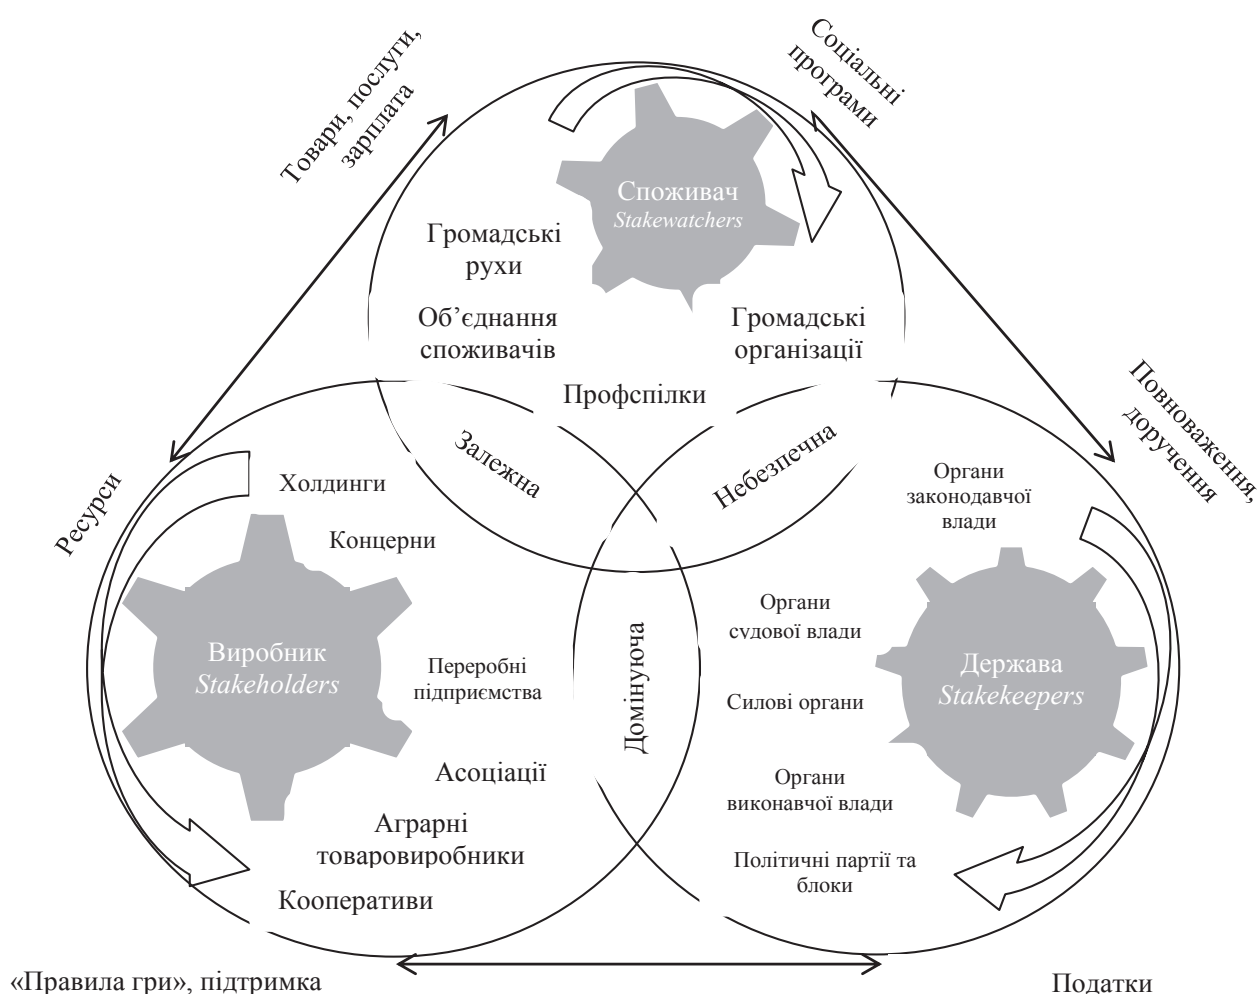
Товари, послуги, зарплата

Соціальні програми

Споживач
Stakewatchers

Громадські рухи

Об’єднання споживачів

Громадські організації

Профспілки

Повноваження, доручення

Ресурси

Залежна

Небезпечна

Холдинги

Концерни

Органи законодавчої влади

Виробник
Stakeholders

Переробні підприємства

Домінуюча

Органи судової влади

Силові органи

Держава
Stakekeepers

Асоціації

Органи виконавчої влади

Аграрні товаровиробники

Політичні партії та блоки

Кооперативи

«Правила гри», підтримка

Податки